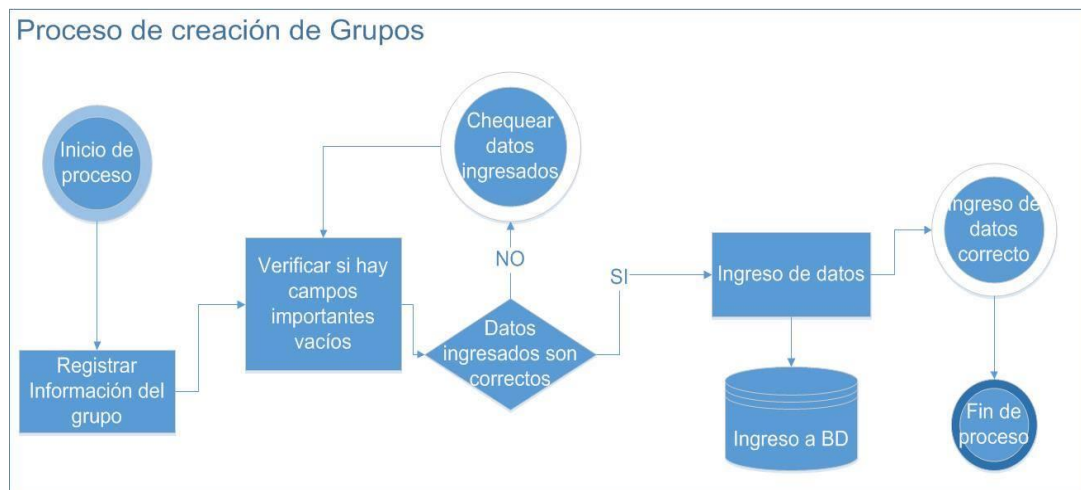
Proceso de creación de Grupos

Inicio de proceso

Registrar Información del grupo

Verificar si hay campos importantes vacíos

Chequear datos ingresados

NO

Datos ingresados son correctos

SI

Ingreso de datos

Ingreso a BD

Ingreso de datos correcto

Fin de proceso